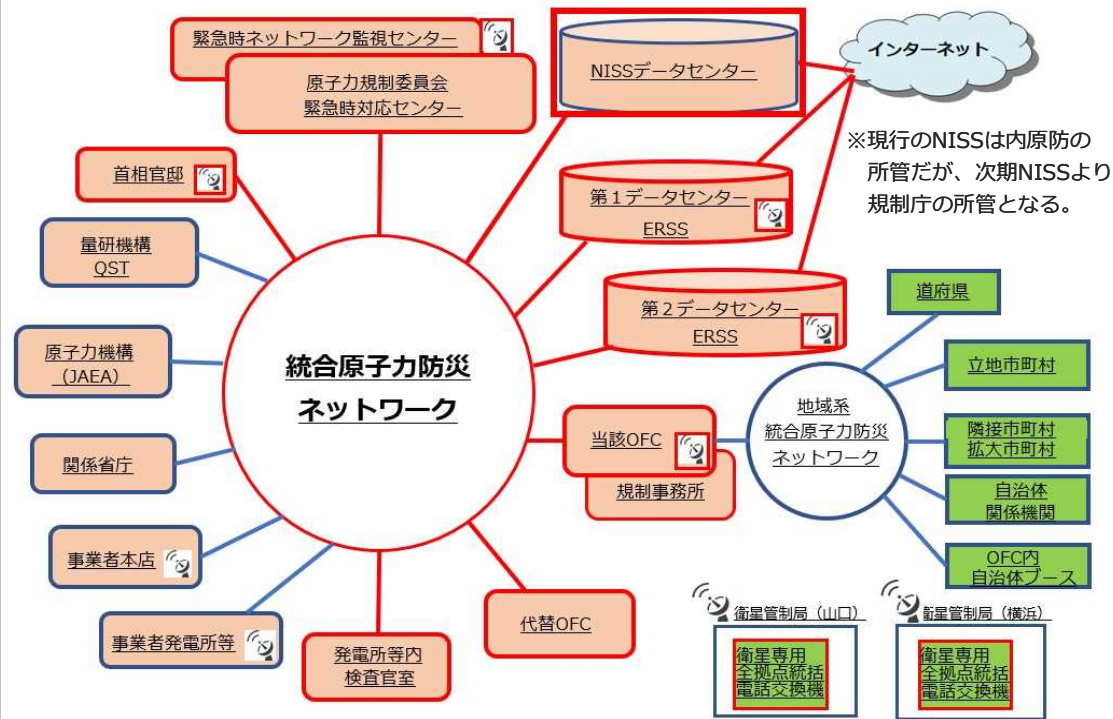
緊急時ネットワーク監視センター

原子力規制委員会
緊急時対応センター

NISSデータセンター

インターネット

※現行のNISSは内原防の所管だが、次期NISSより規制庁の所管となる。

首相官邸

第１データセンター
ERSS

量研機構
QST

第２データセンター
ERSS

道府県

原子力機構
（JAEA）

統合原子力防災
ネットワーク

立地市町村

地域系
統合原子力防災
ネットワーク

当該OFC

隣接市町村
拡大市町村

関係省庁

規制事務所

自治体
関係機関

OFC内
自治体ブース

事業者本店

衛星管制局（山口）

衛星管制局（横浜）

代替OFC

事業者発電所等

衛星専用
全拠点統括
電話交換機

衛星専用
全拠点統括
電話交換機

発電所等内
検査官室